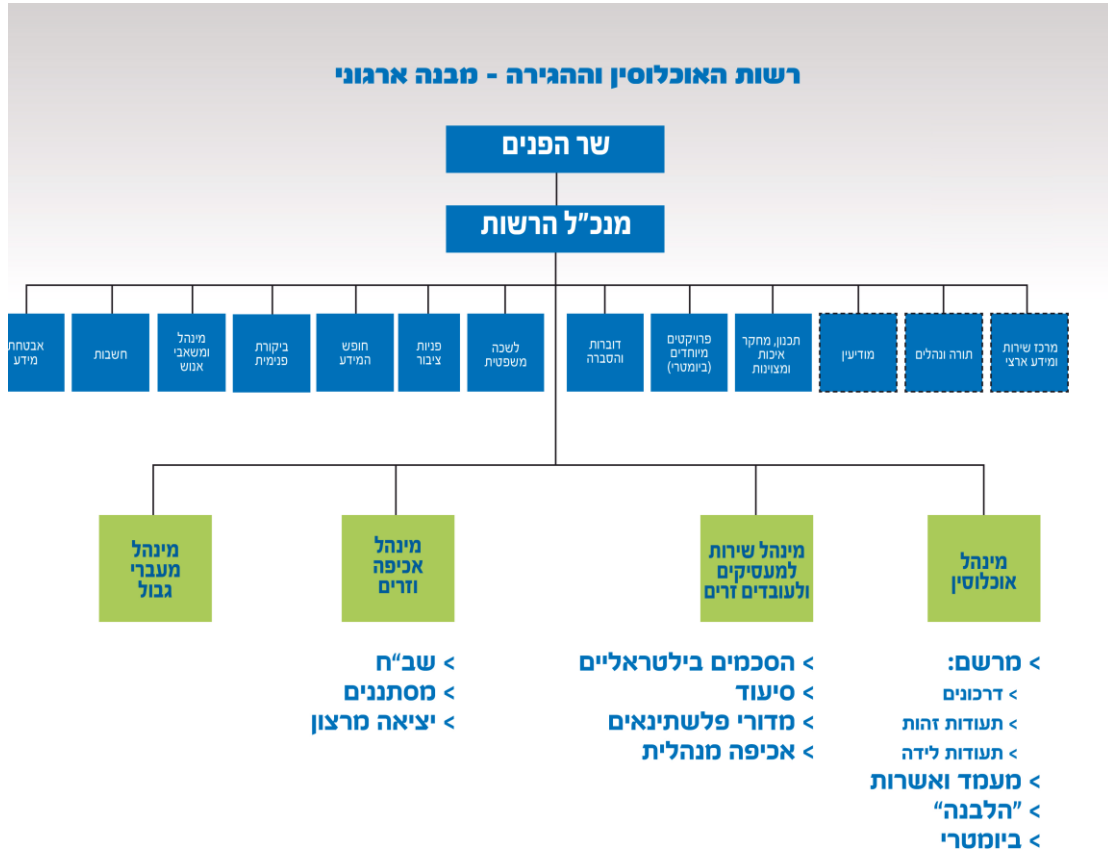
רשות האוכלוסין וההגירה - מבנה ארגוני

שר הפנים

מנכ"ל הרשות

מרכז שירות ומידע ארצי

תורה ונהלים

מודיעין

תכנון, מחקר איכות ומצוינות

פרויקטים מיוחדים (ביומטרי)

דוברות והסברה

לשכה משפטית

פניות ציבור

חופש המידע

ביקורת פנימית

מינהל ומשאבי אנוש

חשבות

אבטחת מידע

מינהל אוכלוסין

מינהל שירות למעסיקים ולעובדים זרים

מינהל אכיפה וזרים

מינהל מעברי גבול

< מרשם:
< דרכונים
< תעודות זהות
< תעודות לידה
< מעמד ואשרות
< "הלבנה"
< ביומטרי

< הסכמים בילטראליים
< סיעוד
< מדורי פלשתינאים
< אכיפה מנהלית

< שב"ח
< מסתננים
< יציאה מרצון